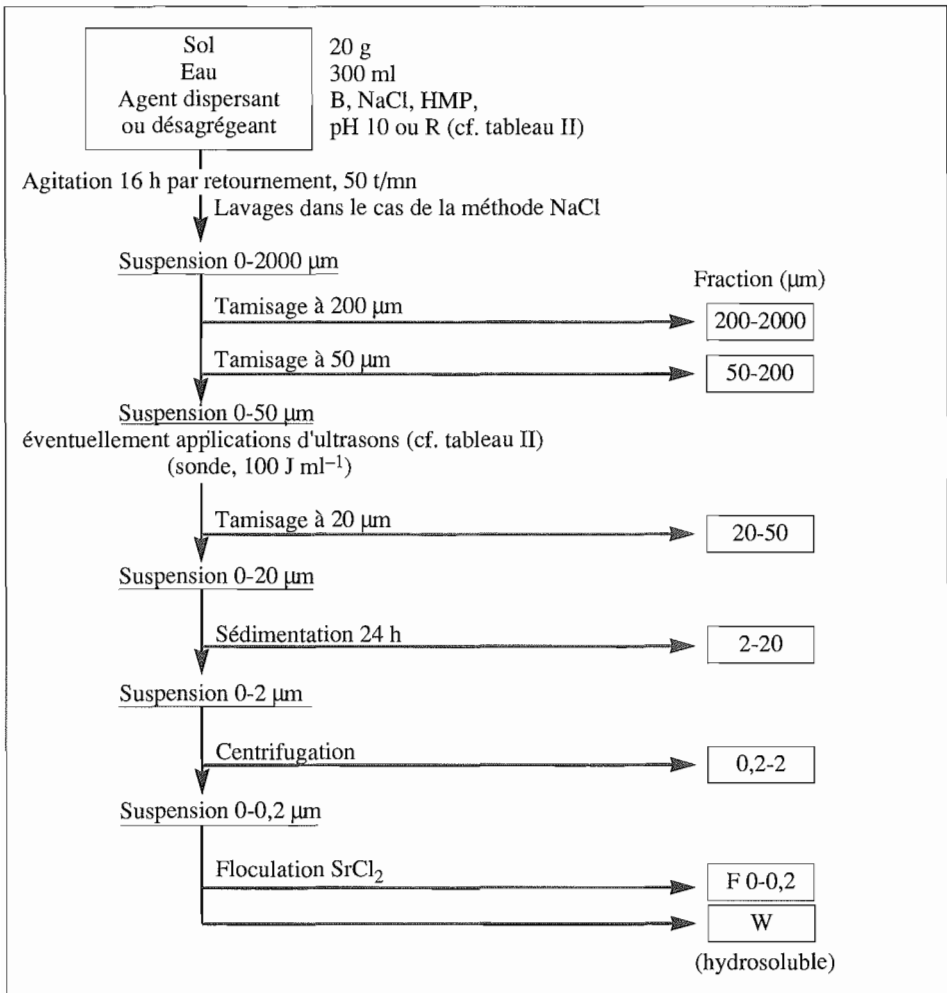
Sol
Eau
Agent dispersant ou désagrégeant

20 g
300 ml
B, NaCl, HMP,
pH 10 ou R (cf. tableau II)

Agitation 16 h par retournement, 50 t/mn
Lavages dans le cas de la méthode NaCl

Suspension 0-2000 μm

Fraction (μm)

Tamisage à 200 μm
200-2000

Tamisage à 50 μm
50-200

Suspension 0-50 μm
éventuellement applications d'ultrasons (cf. tableau II)
(sonde, 100 J $ml^{-1}$)

Tamisage à 20 μm
20-50

Suspension 0-20 μm

Sédimentation 24 h
2-20

Suspension 0-2 μm

Centrifugation
0,2-2

Suspension 0-0,2 μm

Floculation $SrCl_2$
F 0-0,2

W
(hydrosoluble)